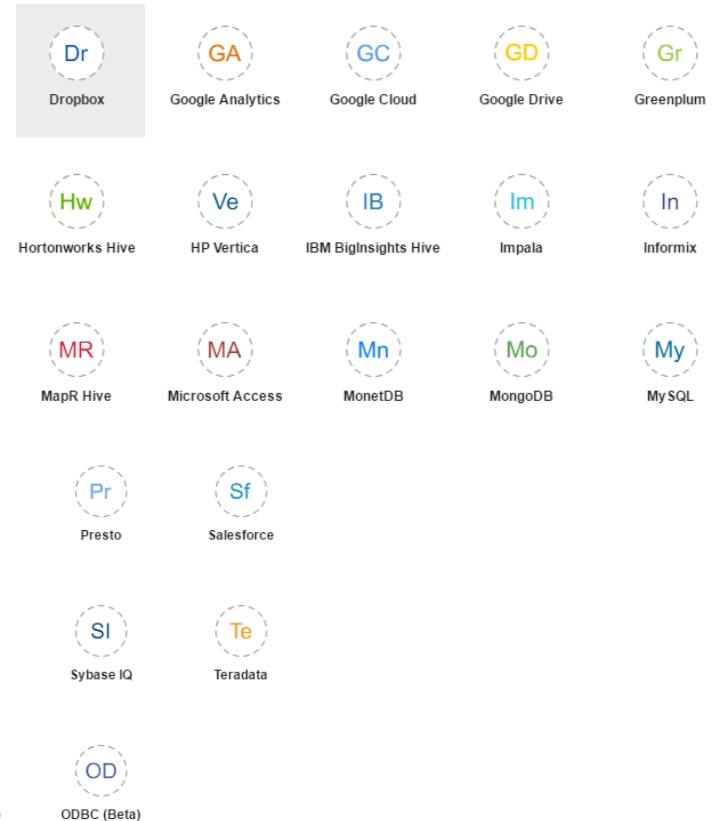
Dr
Dropbox

GA
Google Analytics

GC
Google Cloud

GD
Google Drive

Gr
Greenplum

Hw
Hortonworks Hive

Ve
HP Vertica

IB
IBM BigInsights Hive

Im
Impala

In
Informix

MR
MapR Hive

MA
Microsoft Access

Mn
MonetDB

Mo
MongoDB

My
MySQL

Pr
Presto

Sf
Salesforce

SI
Sybase IQ

Te
Teradata

OD
ODBC (Beta)